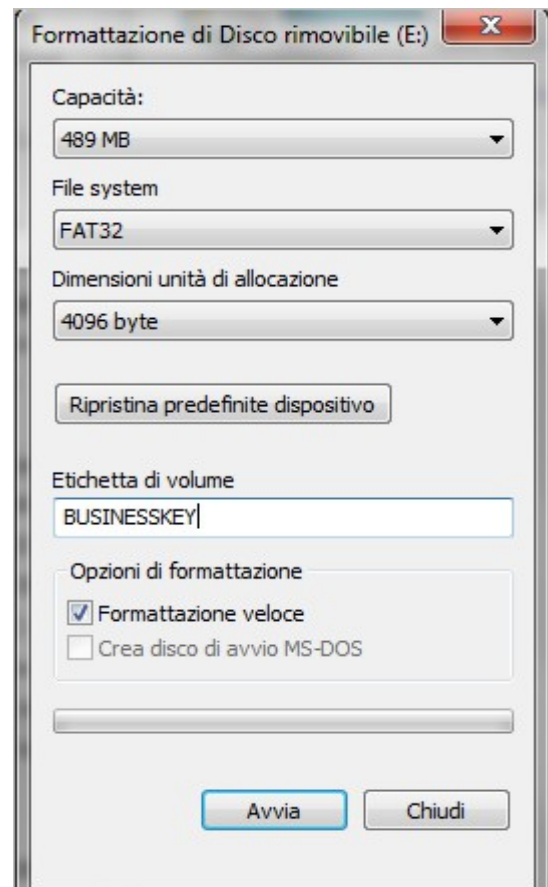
Formattazione di Disco rimovibile (E:)

Capacità:
489 MB

File system
FAT32

Dimensioni unità di allocazione
4096 byte

Ripristina predefinite dispositivo

Etichetta di volume
BUSINESSKEY

Opzioni di formattazione
Formattazione veloce
Crea disco di avvio MS-DOS

Avvia
Chiudi